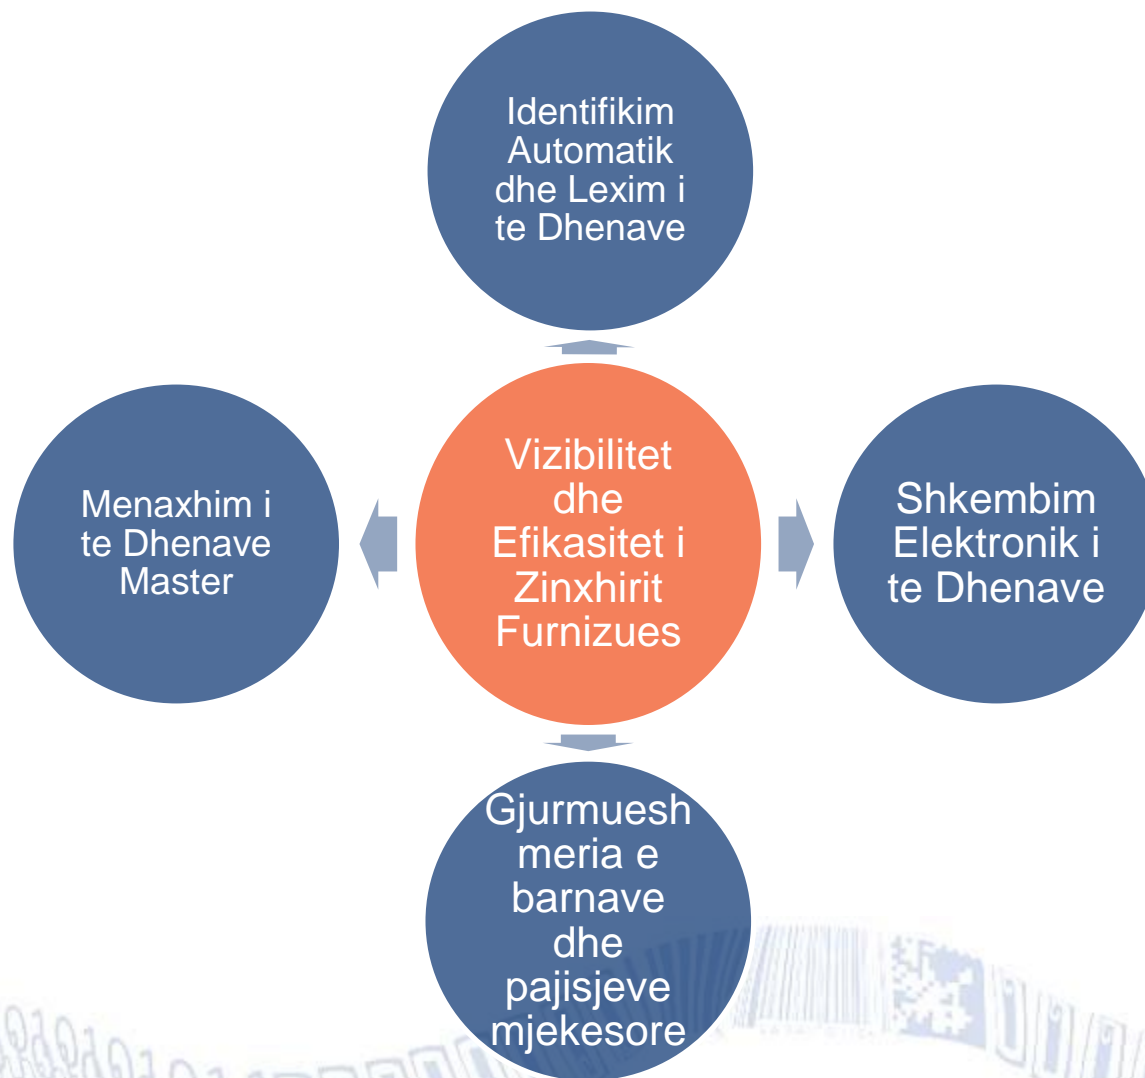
Identifikim Automatik dhe Lexim i te Dhenave

Menaxhim i te Dhenave Master

Vizibilitet dhe Efikasitet i Zinxhirit Furnizues

Shkembim Elektronik i te Dhenave

Gjurmueshmeria e barnave dhe pajisjeve mjekesore